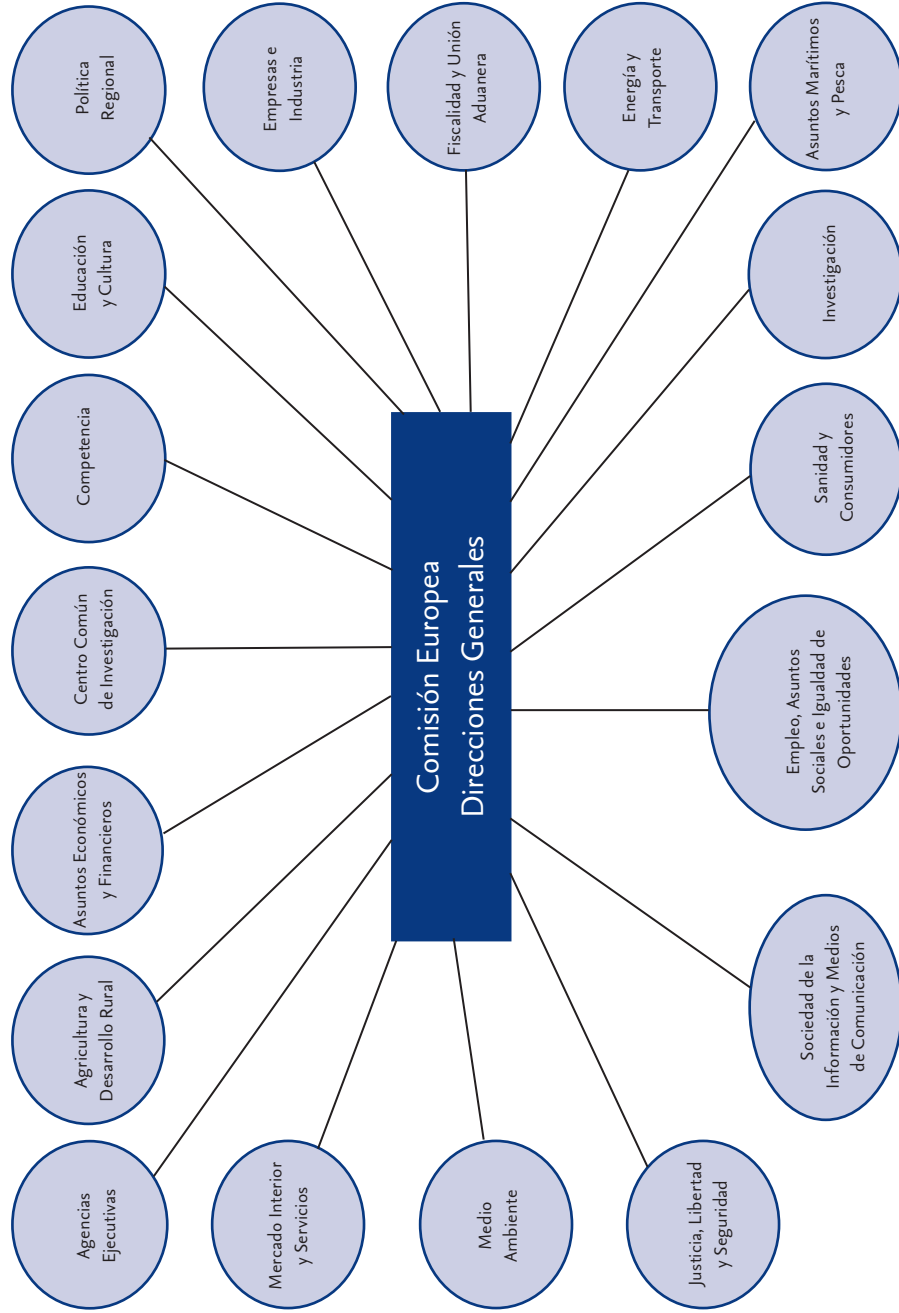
Comisión Europea
Direcciones Generales

Agencias Ejecutivas

Agricultura y Desarrollo Rural

Asuntos Económicos y Financieros

Centro Común de Investigación

Competencia

Educación y Cultura

Política Regional

Mercado Interior y Servicios

Medio Ambiente

Justicia, Libertad y Seguridad

Empresas e Industria

Fiscalidad y Unión Aduanera

Energía y Transporte

Asuntos Marítimos y Pesca

Investigación

Sanidad y Consumidores

Empleo, Asuntos Sociales e Igualdad de Oportunidades

Sociedad de la Información y Medios de Comunicación